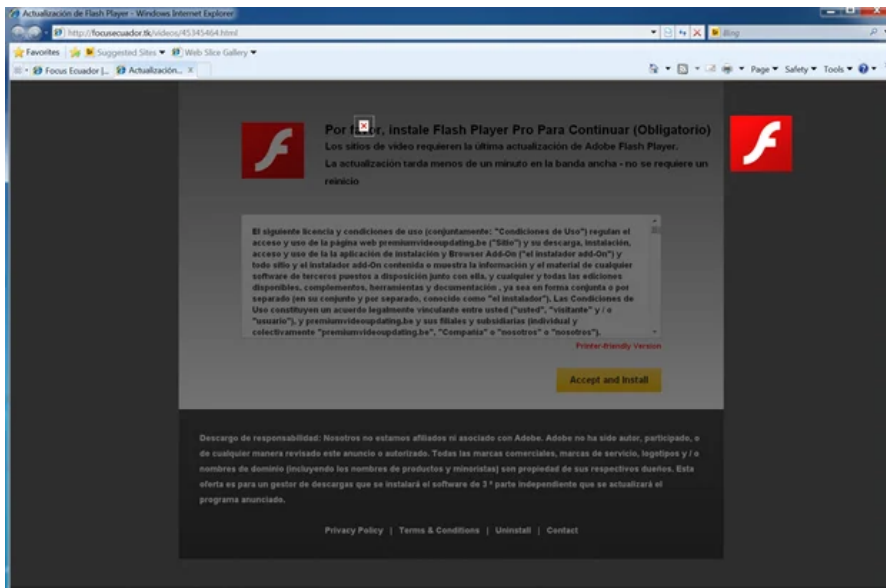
Actualización de Flash Player - Windows Internet Explorer

http://focusecuador.tk/videos/45345464.html

Bing

Favorites | Suggested Sites ▾ | Web Slice Gallery ▾

Focus Ecuador |... | Actualización... ✕

Page ▾ Safety ▾ Tools ▾

Por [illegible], instale Flash Player Pro Para Continuar (Obligatorio)

Los sitios de video requieren la última actualización de Adobe Flash Player.

La actualización tarda menos de un minuto en la banda ancha - no se requiere un reinicio

El siguiente licencia y condiciones de uso (conjuntamente: "Condiciones de Uso") regulan el acceso y uso de la página web premiumvideoupdating.be ("Sitio") y su descarga, instalación, acceso y uso de la la aplicación de Instalación y Browser Add-On ("el instalador add-On") y todo sitio y el instalador add-On contenida o muestra la información y el material de cualquier software de terceros puestos a disposición junto con ella, y cualquier y todas las ediciones disponibles, complementos, herramientas y documentación , ya sea en forma conjunta o por separado (en su conjunto y por separado, conocido como "el instalador"). Las Condiciones de Uso constituyen un acuerdo legalmente vinculante entre usted ("usted", "visitante" y / o "usuario"), y premiumvideoupdating.be y sus filiales y subsidiarias (individual y colectivamente "premiumvideoupdating.be", "Compañía" o "nosotros" o "nosotros").

Printer-friendly Version

Accept and Install

Descargo de responsabilidad: Nosotros no estamos afiliados ni asociado con Adobe. Adobe no ha sido autor, participado, o de cualquier manera revisado este anuncio o autorizado. Todas las marcas comerciales, marcas de servicio, logotipos y / o nombres de dominio (incluyendo los nombres de productos y minoristas) son propiedad de sus respectivos dueños. Esta oferta es para un gestor de descargas que se instalará el software de 3 ° parte independiente que se actualizará el programa anunciado.

Privacy Policy | Terms & Conditions | Uninstall | Contact